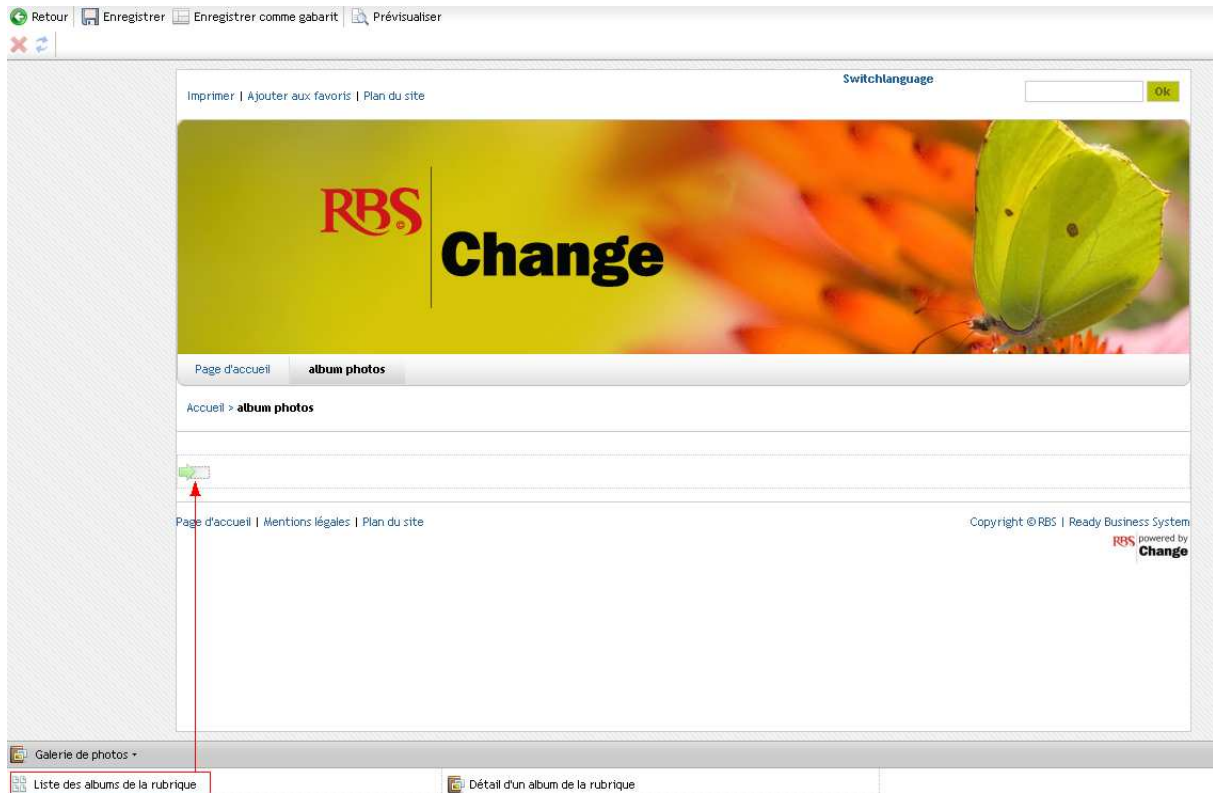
Retour | Enregistrer | Enregistrer comme gabarit | Prévisualiser

Switchlanguage

Imprimer | Ajouter aux favoris | Plan du site

Ok

RBS Change

Page d'accueil | album photos

Accueil > **album photos**

Page d'accueil | Mentions légales | Plan du site

Copyright © RBS | Ready Business System

RBS powered by Change

Galerie de photos ▾

Liste des albums de la rubrique

Détail d'un album de la rubrique